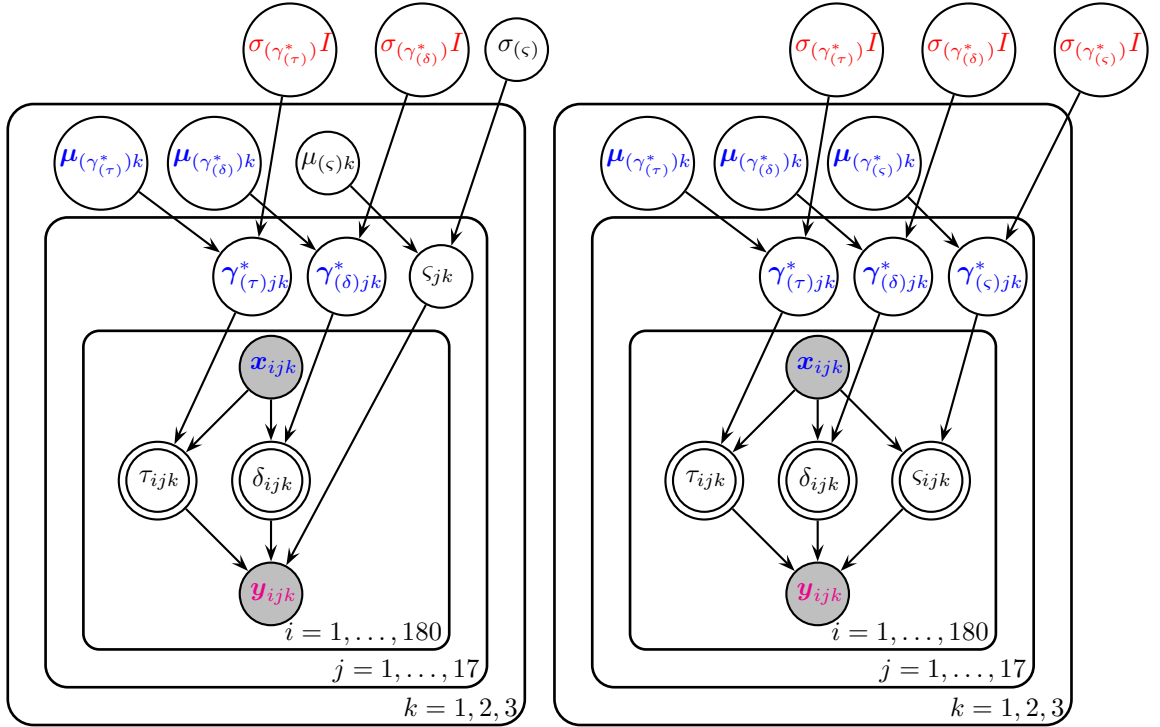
$\sigma_{(\gamma^*_{(\tau)})}I$ $\sigma_{(\gamma^*_{(\delta)})}I$ $\sigma_{(\varsigma)}$

$\boldsymbol{\mu}_{(\gamma^*_{(\tau)})k}$ $\boldsymbol{\mu}_{(\gamma^*_{(\delta)})k}$ $\mu_{(\varsigma)k}$

$\boldsymbol{\gamma}^*_{(\tau)jk}$ $\boldsymbol{\gamma}^*_{(\delta)jk}$ $\varsigma_{jk}$

$\boldsymbol{x}_{ijk}$

$\tau_{ijk}$ $\delta_{ijk}$

$\boldsymbol{y}_{ijk}$

$i = 1, \ldots, 180$

$j = 1, \ldots, 17$

$k = 1, 2, 3$

$\sigma_{(\gamma^*_{(\tau)})}I$ $\sigma_{(\gamma^*_{(\delta)})}I$ $\sigma_{(\gamma^*_{(\varsigma)})}I$

$\boldsymbol{\mu}_{(\gamma^*_{(\tau)})k}$ $\boldsymbol{\mu}_{(\gamma^*_{(\delta)})k}$ $\boldsymbol{\mu}_{(\gamma^*_{(\varsigma)})k}$

$\boldsymbol{\gamma}^*_{(\tau)jk}$ $\boldsymbol{\gamma}^*_{(\delta)jk}$ $\boldsymbol{\gamma}^*_{(\varsigma)jk}$

$\boldsymbol{x}_{ijk}$

$\tau_{ijk}$ $\delta_{ijk}$ $\varsigma_{ijk}$

$\boldsymbol{y}_{ijk}$

$i = 1, \ldots, 180$

$j = 1, \ldots, 17$

$k = 1, 2, 3$